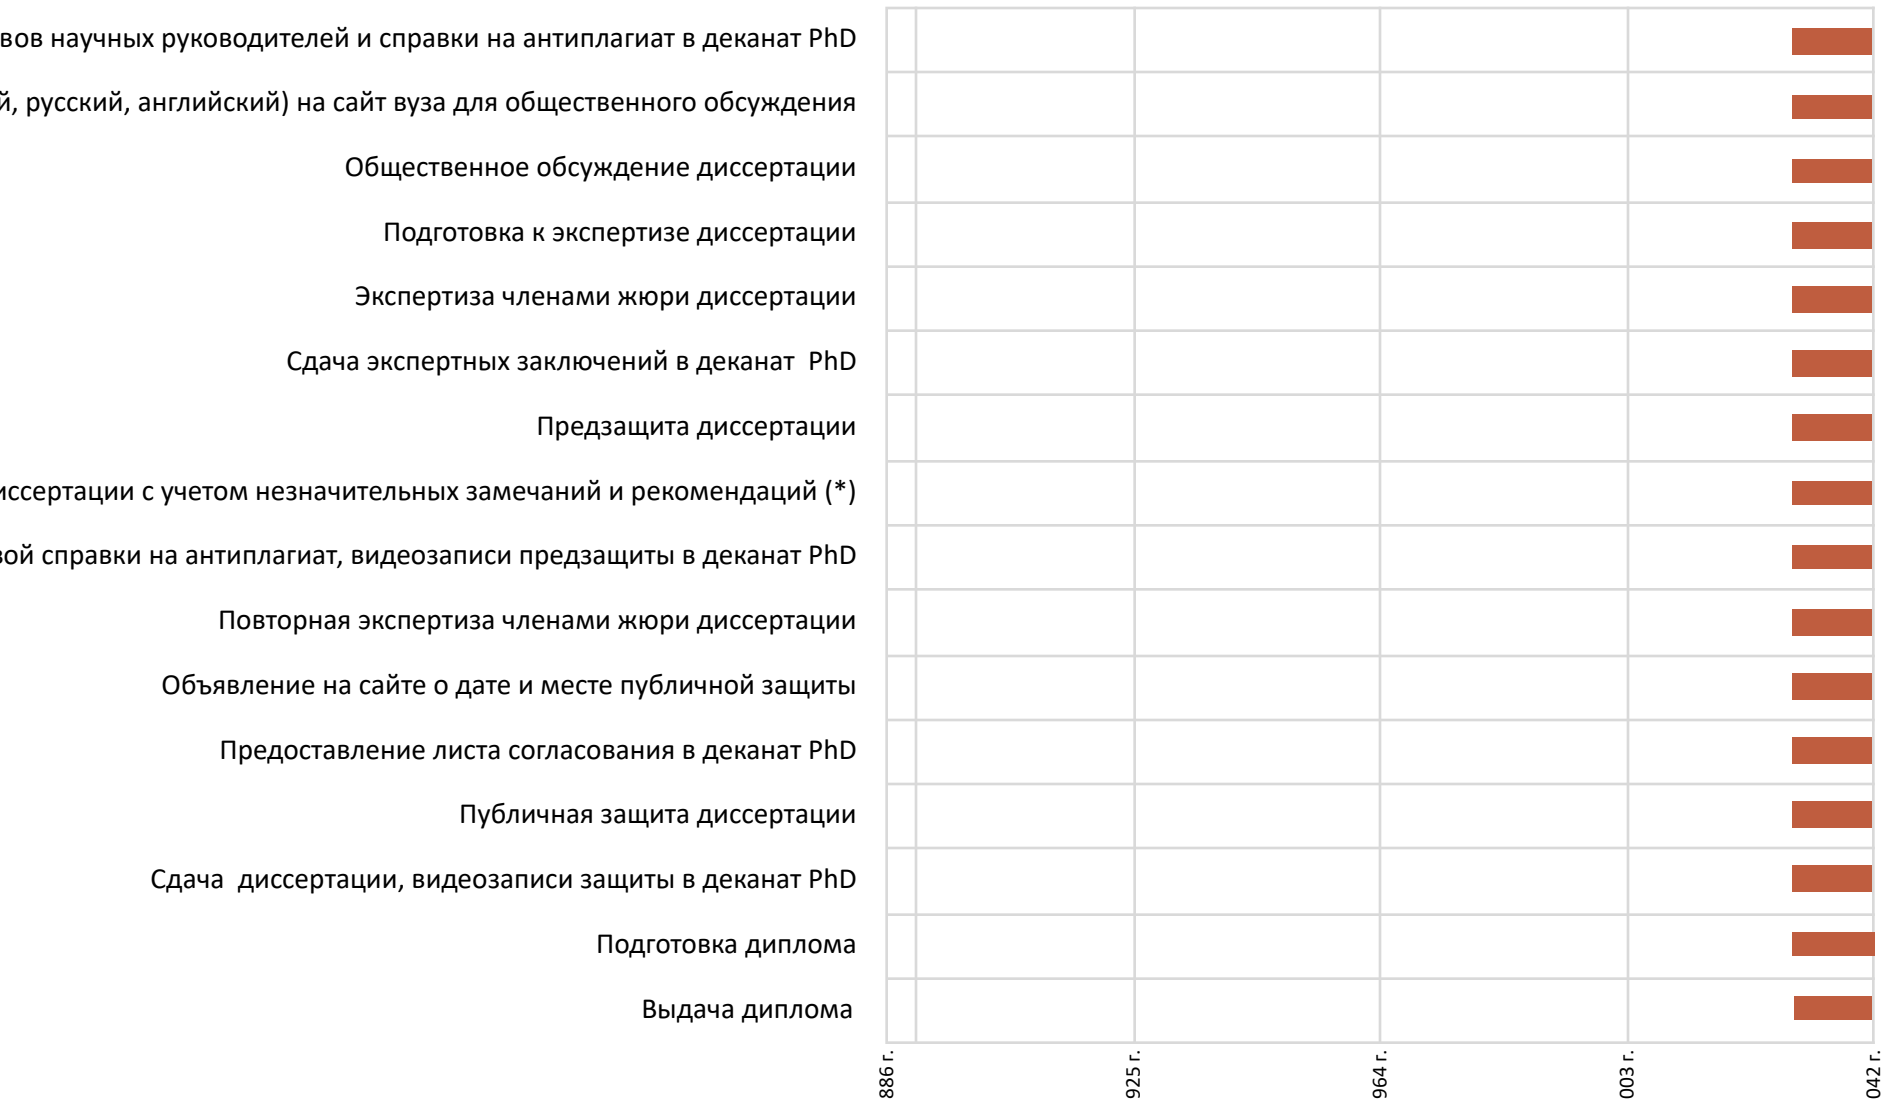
вов научных руководителей и справки на антиплагиат в деканат PhD
й, русский, английский) на сайт вуза для общественного обсуждения
Общественное обсуждение диссертации
Подготовка к экспертизе диссертации
Экспертиза членами жюри диссертации
Сдача экспертных заключений в деканат PhD
Предзащита диссертации
иссертации с учетом незначительных замечаний и рекомендаций (*)
вой справки на антиплагиат, видеозаписи предзащиты в деканат PhD
Повторная экспертиза членами жюри диссертации
Объявление на сайте о дате и месте публичной защиты
Предоставление листа согласования в деканат PhD
Публичная защита диссертации
Сдача диссертации, видеозаписи защиты в деканат PhD
Подготовка диплома
Выдача диплома

886 г.
925 г.
964 г.
003 г.
042 г.